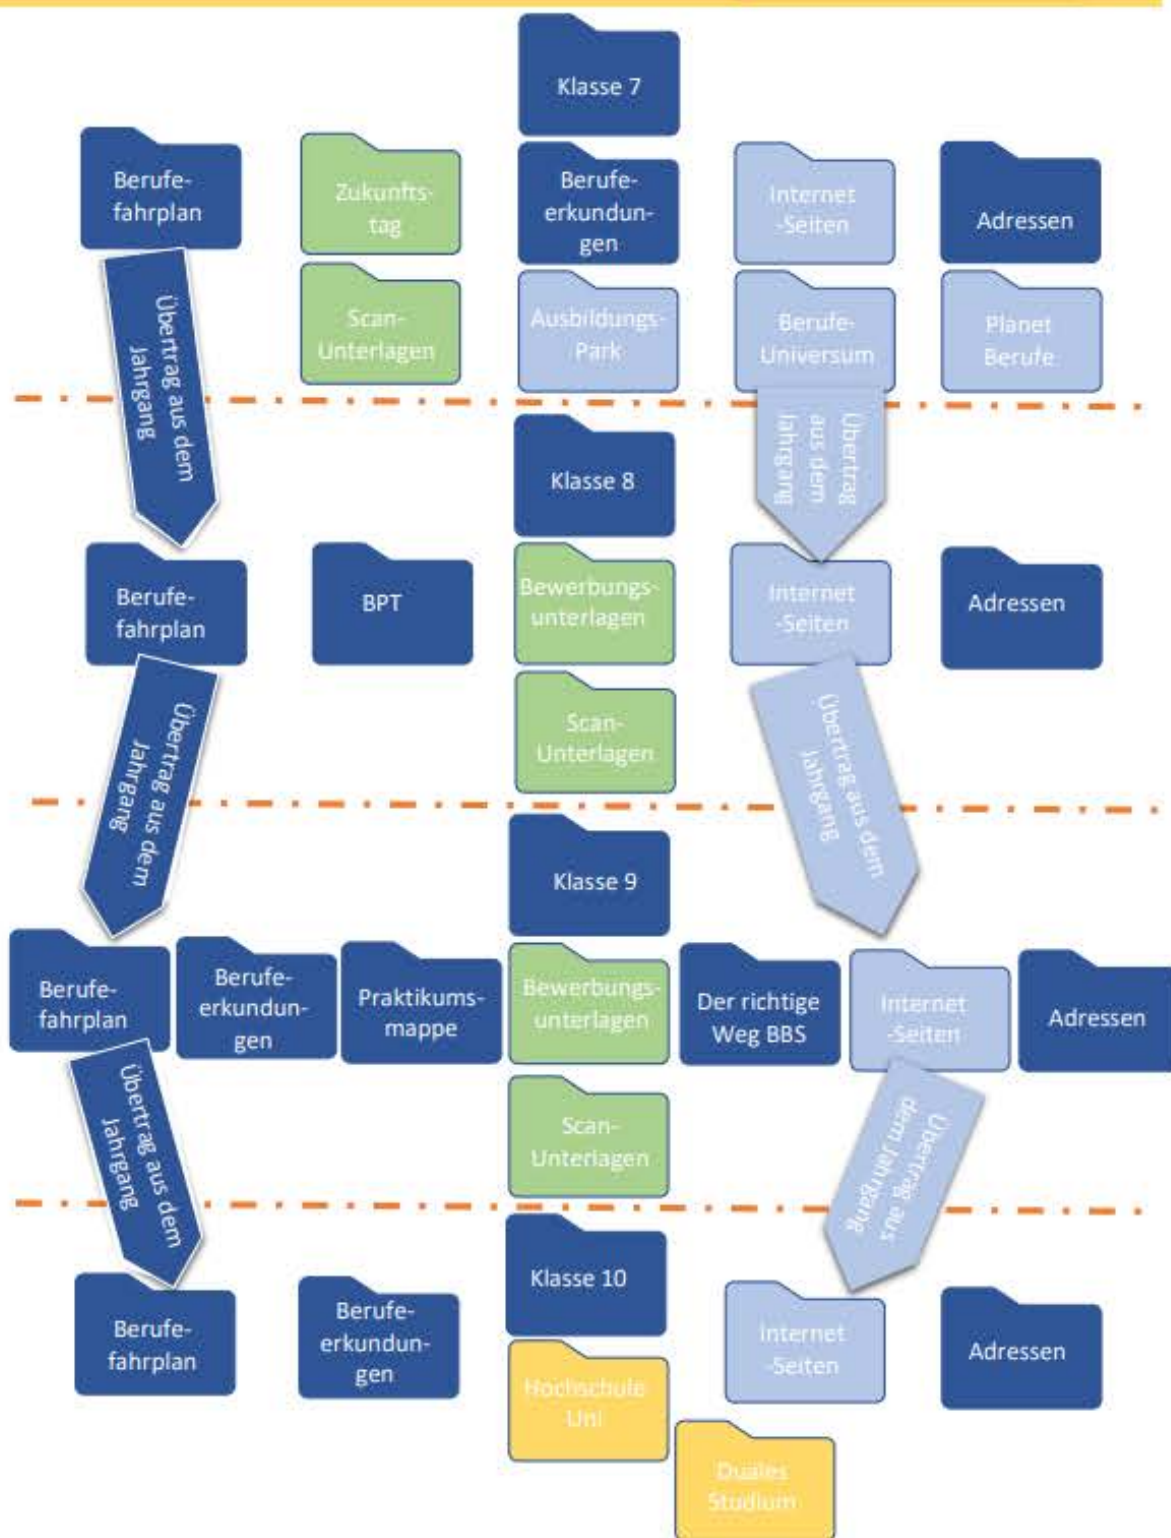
Klasse 7

Berufefahrplan

Zukunftstag

Berufeerkundungen

Internet -Seiten

Adressen

Übertrag aus dem Jahrgang

Scan-Unterlagen

Ausbildungs-Park

Berufe-Universum

Planet Berufe

Übertrag aus dem Jahrgang

Klasse 8

Berufefahrplan

BPT

Bewerbungsunterlagen

Internet -Seiten

Adressen

Übertrag aus dem Jahrgang

Scan-Unterlagen

Übertrag aus dem Jahrgang

Klasse 9

Berufefahrplan

Berufeerkundungen

Praktikumsmappe

Bewerbungsunterlagen

Der richtige Weg BBS

Internet -Seiten

Adressen

Übertrag aus dem Jahrgang

Scan-Unterlagen

Übertrag aus dem Jahrgang

Klasse 10

Berufefahrplan

Berufeerkundungen

Internet -Seiten

Adressen

Hochschule Uni

Duales Studium